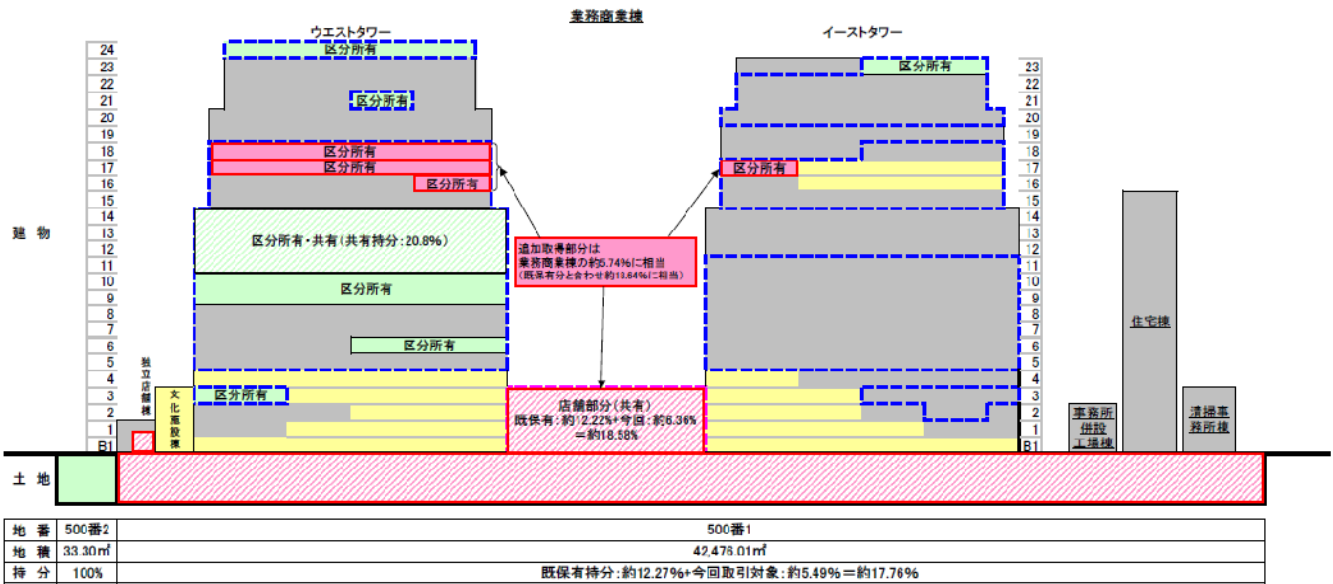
業務商業棟

ウエストタワー

イーストタワー

24
23
22
21
20
19
18
17
16
15
14
13
12
11
10
9
8
7
6
5
4
3
2
1
B1

区分所有

区分所有

区分所有
区分所有
区分所有

区分所有・共有（共有持分：20.8%）

区分所有

区分所有

区分所有

区分所有

区分所有

追加取得部分は
業務商業棟の約5.74%に相当
（既保有分と合わせ約13.64%に相当）

店舗部分（共有）
既保有：約12.22%+今回：約6.36%
＝約18.58%

23
22
21
20
19
18
17
16
15
14
13
12
11
10
9
8
7
6
5
4
3
2
1
B1

建物

独立店舗棟

文化施設棟

住宅棟

事務所併設工場棟

清掃事務所棟

土地

| 地番 | 500番2 | 500番1 |
|---|---|---|
| 地積 | 33.30㎡ | 42,476.01㎡ |
| 持分 | 100% | 既保有持分：約12.27%+今回取引対象：約5.49%＝約17.76% |